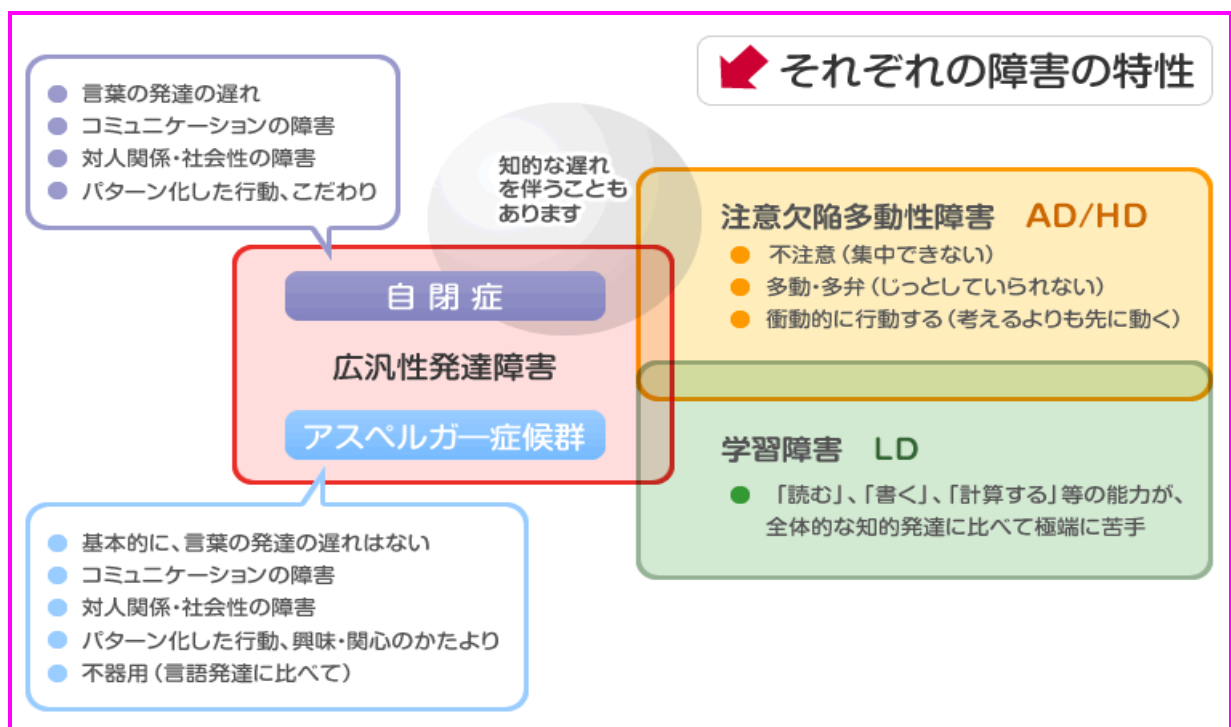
それぞれの障害の特性

- 言葉の発達の遅れ
- コミュニケーションの障害
- 対人関係・社会性の障害
- パターン化した行動、こだわり

知的な遅れを伴うこともあります

自閉症

広汎性発達障害

アスペルガー症候群

- 基本的に、言葉の発達の遅れはない
- コミュニケーションの障害
- 対人関係・社会性の障害
- パターン化した行動、興味・関心のかたより
- 不器用（言語発達に比べて）

注意欠陥多動性障害　AD/HD
- 不注意（集中できない）
- 多動・多弁（じっとしていられない）
- 衝動的に行動する（考えるよりも先に動く）

学習障害　LD
- 「読む」、「書く」、「計算する」等の能力が、全体的な知的発達に比べて極端に苦手